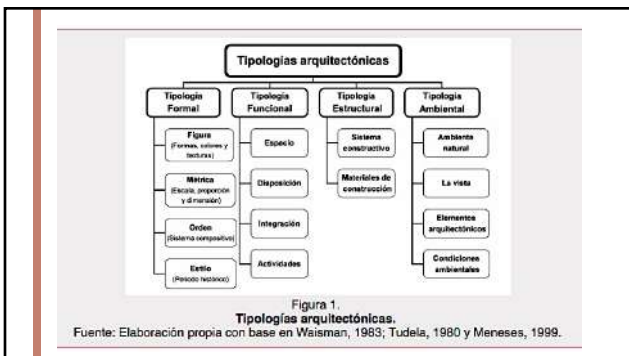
Tipologías arquitectónicas

Tipología Formal

Figura
(Formas, colores y texturas)

Métrica
(Escala, proporción y dimensión)

Orden
(Sistema compositivo)

Estilo
(Periodo histórico)

Tipología Funcional

Espacio

Disposición

Integración

Actividades

Tipología Estructural

Sistema constructivo

Materiales de construcción

Tipología Ambiental

Ambiente natural

La vista

Elementos arquitectónicos

Condiciones ambientales

Figura 1.
Tipologías arquitectónicas.
Fuente: Elaboración propia con base en Waisman, 1983; Tudela, 1980 y Meneses, 1999.